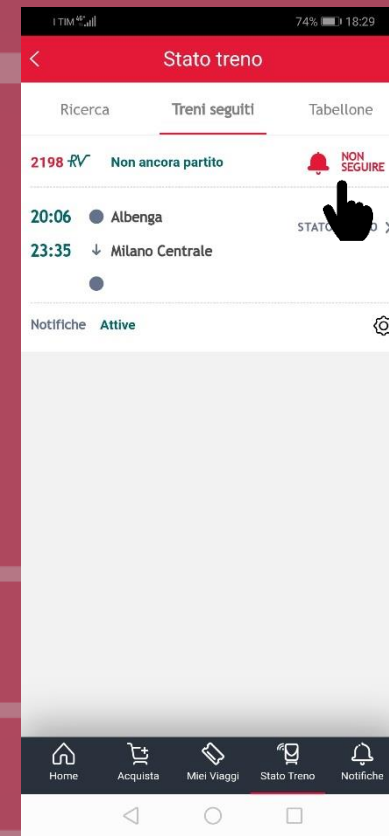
I TIM 4G 74% 18:29

Stato treno

Ricerca Treni seguiti Tabellone

2198 RV Non ancora partito NON SEGUIRE

20:06 Albenga
23:35 Milano Centrale

STATO

Notifiche Attive

Home Acquista Miei Viaggi Stato Treno Notifiche